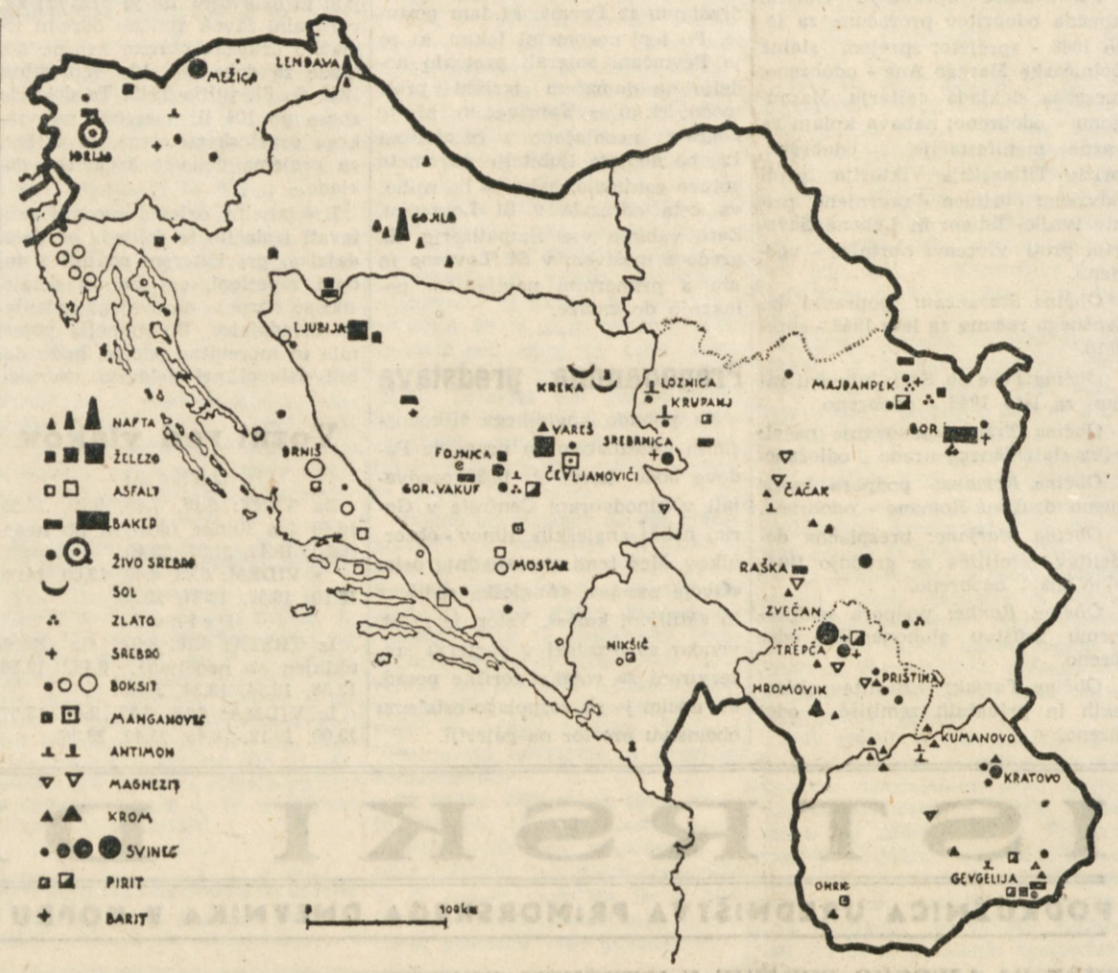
MEŽICA
LENDAVA
IDRIJA
GOJLO
LJUBIJA
KREKA
LOZNICA
KRUPANJ
MAJDANPEK
BOR
VAREŠ
SREBRNICA
FOJNICA
ČEVLJANOVIĆI
GOR. VAKUF
BRNIŠ
MOSTAR
ČAČAK
RAŠKA
ZVEČAN
TREPČA
PRIŠTINA
HROMOVIK
NIKŠIĆ
KUMANOVO
KRATOVO
OHRID
GEVGELIJA

NAFTA
ŽELEZO
ASFALT
BAKER
ŽIVO SREBRO
SOL
ZLATO
SREBRO
BOKSIT
MANGANOVEC
ANTIMON
MAGNEZIT
KROM
SVINEC
PIRIT
BARIT

100KM

PODROČNICA UREDNIŠTVA PRIMORSKEGA DNEVNIKA V GORICI